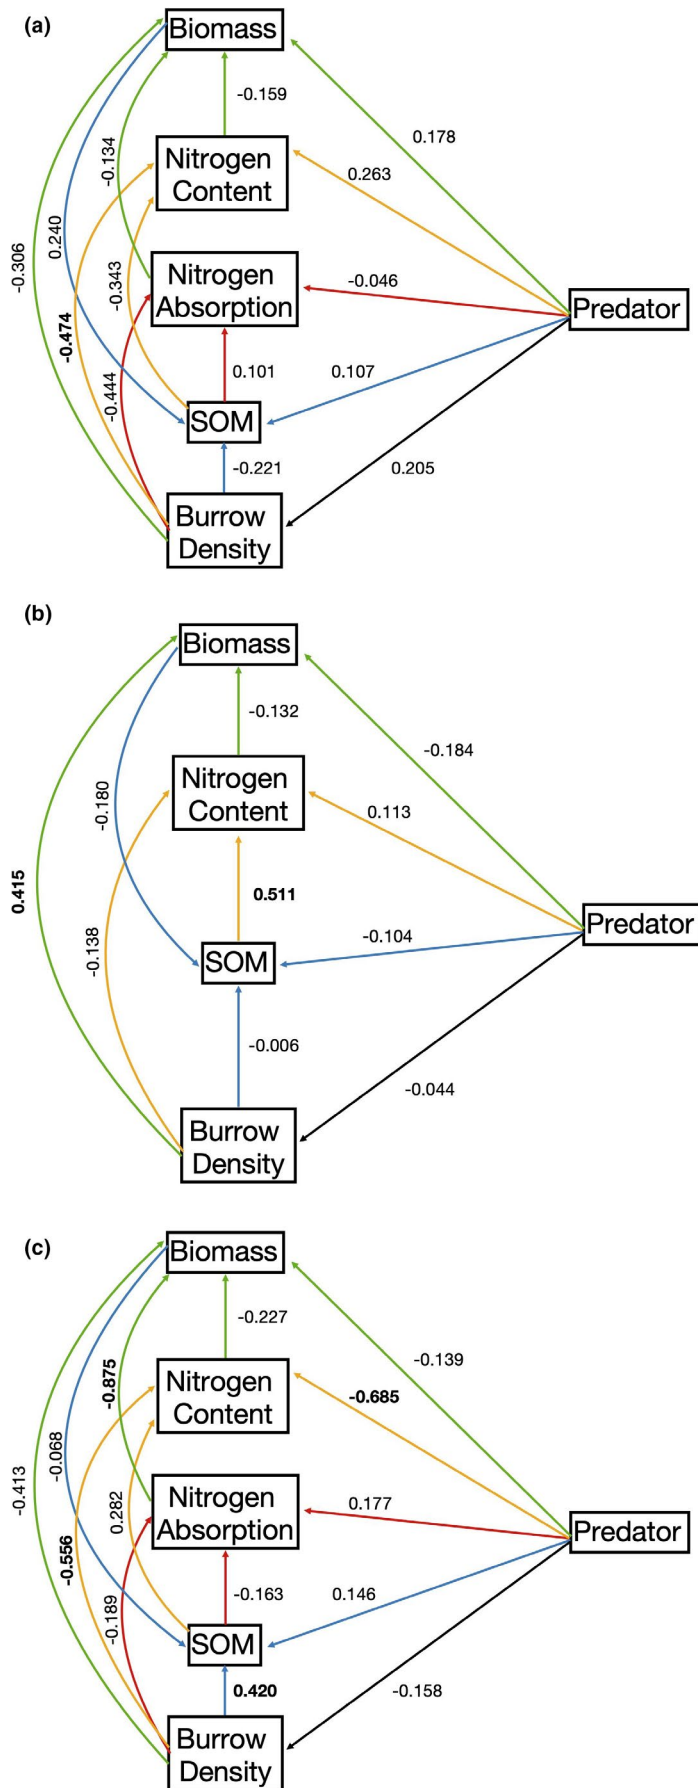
(a)

Biomass

-0.159

0.178

Nitrogen Content

-0.134

0.263

0.240

-0.306

Nitrogen Absorption

-0.046

-0.343

Predator

**-0.474**

-0.444

0.101

0.107

SOM

-0.221

0.205

Burrow Density

(b)

Biomass

-0.132

-0.184

Nitrogen Content

-0.180

0.113

**0.415**

**0.511**

Predator

-0.138

-0.104

SOM

-0.006

-0.044

Burrow Density

(c)

Biomass

-0.227

-0.139

Nitrogen Content

**-0.875**

**-0.685**

-0.413

-0.068

Nitrogen Absorption

0.282

0.177

Predator

**-0.556**

-0.163

0.146

-0.189

SOM

**0.420**

-0.158

Burrow Density